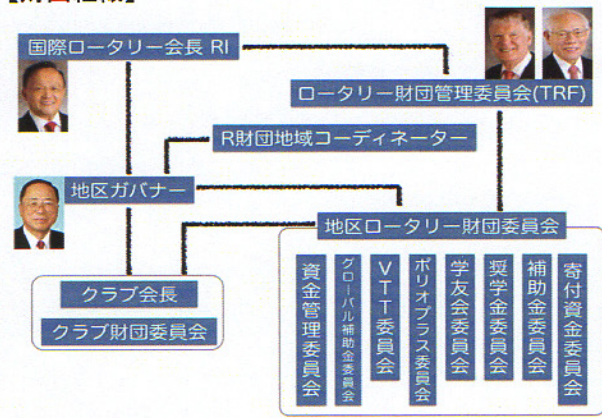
【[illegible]】

国際ロータリー会長 RI

ロータリー財団管理委員会(TRF)

R財団地域コーディネーター

地区ガバナー

地区ロータリー財団委員会

クラブ会長

クラブ財団委員会

資金管理委員会

グローバル補助金委員会

VTT委員会

ポリオプラス委員会

学友会委員会

奨学金委員会

補助金委員会

寄付資金委員会